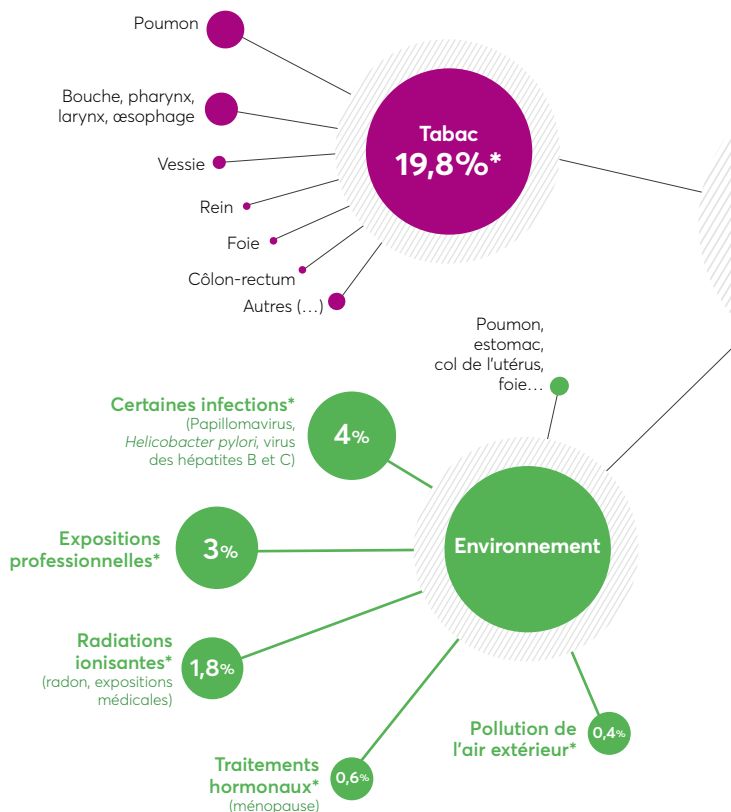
Poumon

Bouche, pharynx, larynx, œsophage

Vessie

Rein

Foie

Côlon-rectum

Autres (…)

Tabac
19,8%*

Poumon, estomac, col de l'utérus, foie…

Certaines infections* (Papillomavirus, *Helicobacter pylori*, virus des hépatites B et C)

4%

Expositions professionnelles*

3%

Environnement

Radiations ionisantes* (radon, expositions médicales)

1,8%

Pollution de l'air extérieur*

0,4%

Traitements hormonaux* (ménopause)

0,6%